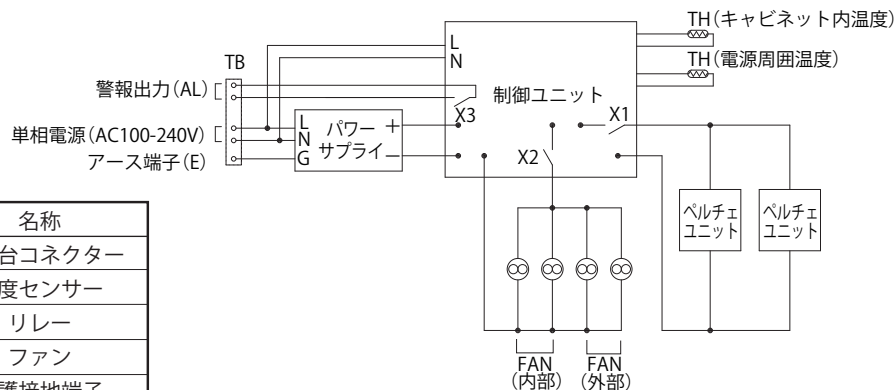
TH(キャビネット内温度)
TH(電源周囲温度)
TB
L
N
警報出力(AL)
制御ユニット
X3
単相電源(AC100-240V)
アース端子(E)
L
N
G
パワーサプライ
+
−
X1
X2
ペルチェユニット
ペルチェユニット
FAN (内部)
FAN (外部)

| 名称 |
|---|
| 台コネクター |
| 度センサー |
| リレー |
| ファン |
| 護接地端子 |